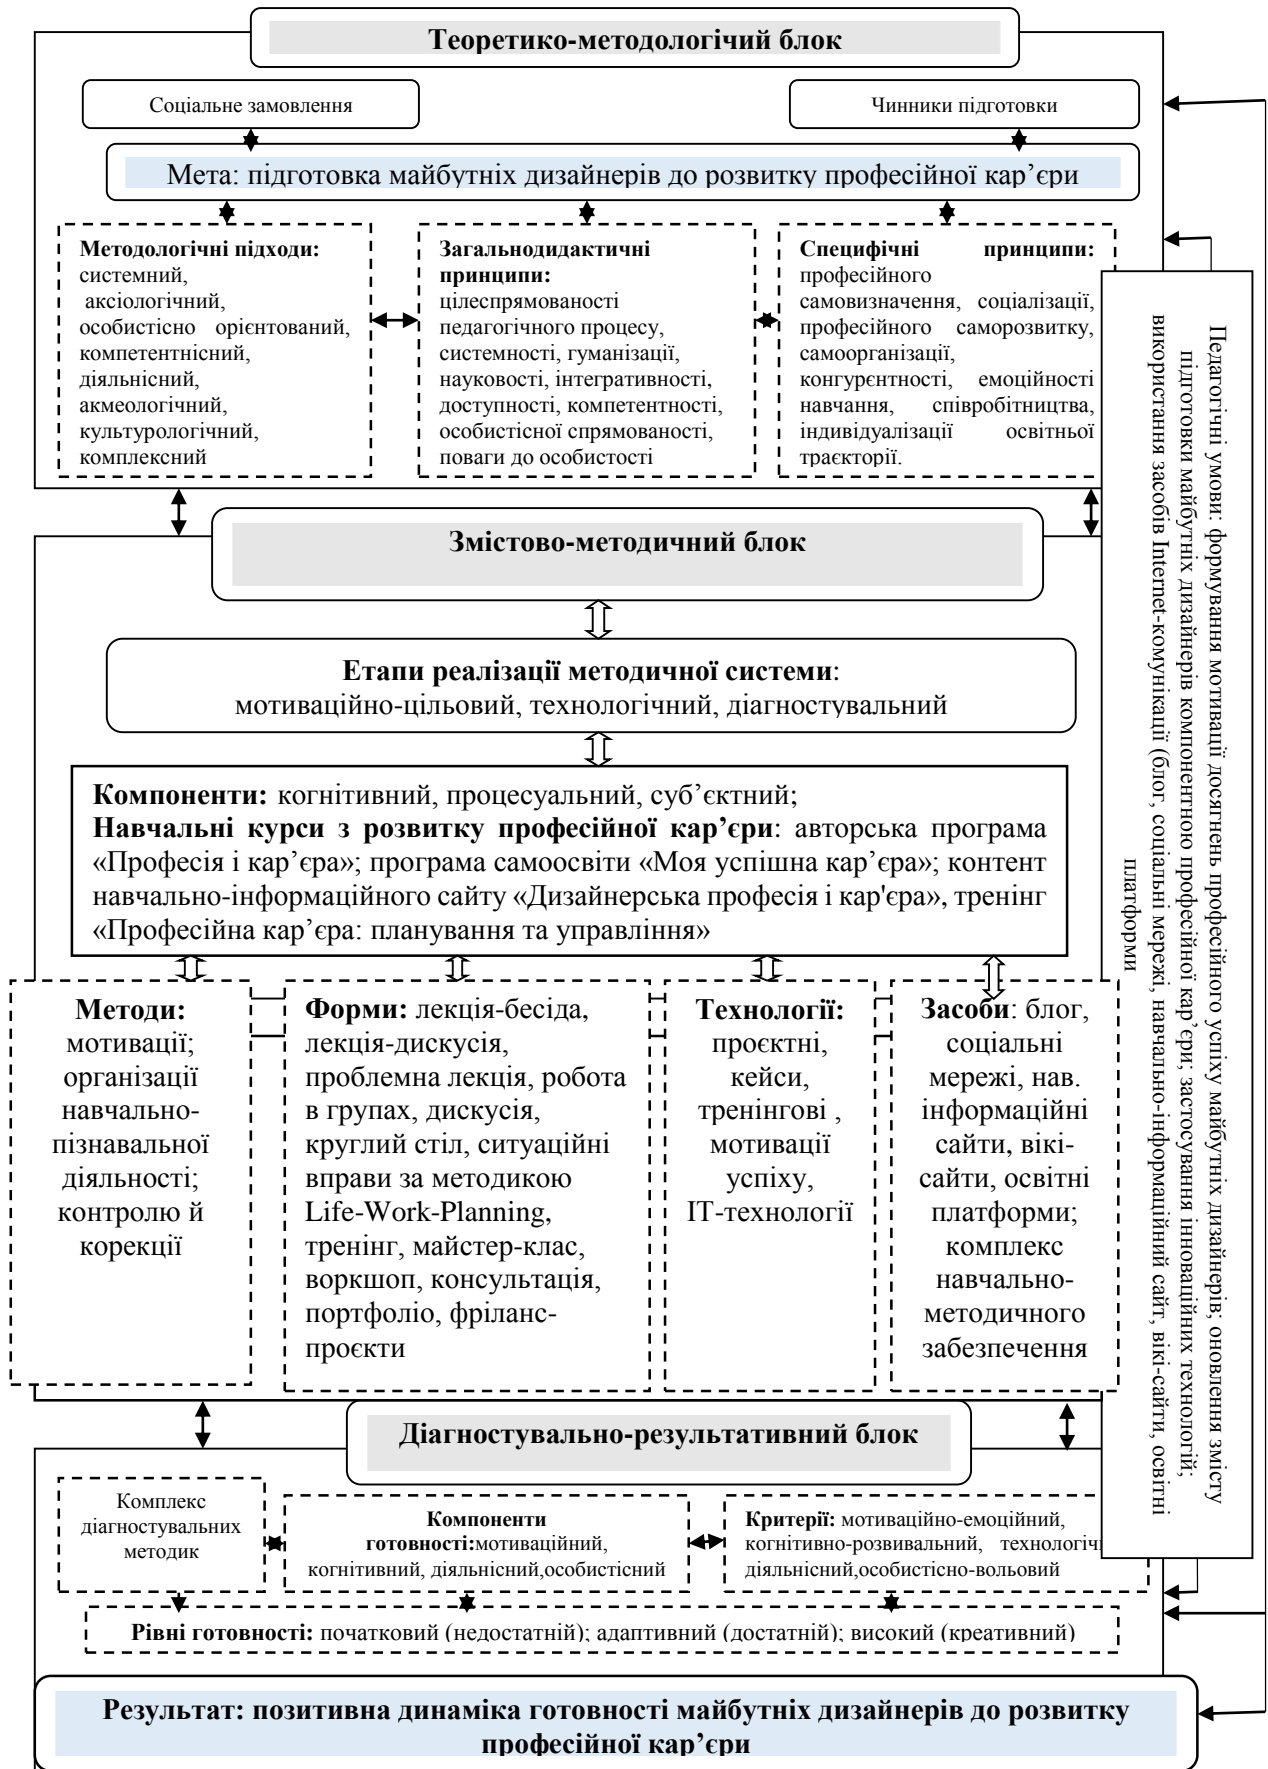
Теоретико-методологічий блок

Соціальне замовлення

Чинники підготовки

Мета: підготовка майбутніх дизайнерів до розвитку професійної кар'єри

**Методологічні підходи:** системний, аксіологічний, особистісно орієнтований, компетентнісний, діяльнісний, акмеологічний, культурологічний, комплексний

**Загальнодидактичні принципи:** цілеспрямованості педагогічного процесу, системності, гуманізації, науковості, інтегративності, доступності, компетентності, особистісної спрямованості, поваги до особистості

**Специфічні принципи:** професійного самовизначення, соціалізації, професійного саморозвитку, самоорганізації, конгуреєнтності, емоційності навчання, співробітництва, індивідуалізації освітньої траєкторії.

Педагогічні умови: формування мотивації досягнень професійного успіху майбутніх дизайнерів; оновлення змісту підготовки майбутніх дизайнерів компонентно професійної кар'єри; застосування інноваційних технологій; використання засобів Internet-комунікації (блог, соціальні мережі, навчально-інформаційний сайт, вікі-сайти, освітні платформи

Змістово-методичний блок

**Етапи реалізації методичної системи**: мотиваційно-цільовий, технологічний, діагностувальний

**Компоненти:** когнітивний, процесуальний, суб'єктний;
**Навчальні курси з розвитку професійної кар'єри**: авторська програма «Професія і кар'єра»; програма самоосвіти «Моя успішна кар'єра»; контент навчально-інформаційного сайту «Дизайнерська професія і кар'єра», тренінг «Професійна кар'єра: планування та управління»

**Методи:** мотивації; організації навчально-пізнавальної діяльності; контролю й корекції

**Форми:** лекція-бесіда, лекція-дискусія, проблемна лекція, робота в групах, дискусія, круглий стіл, ситуаційні вправи за методикою Life-Work-Planning, тренінг, майстер-клас, воркшоп, консультація, портфоліо, фріланс-проєкти

**Технології:** проєктні, кейси, тренінгові , мотивації успіху, ІТ-технології

**Засоби**: блог, соціальні мережі, нав. інформаційні сайти, вікі-сайти, освітні платформи; комплекс навчально-методичного забезпечення

Діагностувально-результативний блок

Комплекс діагностувальних методик

**Компоненти готовності:**мотиваційний, когнітивний, діяльнісний,особистісний

**Критерії:** мотиваційно-емоційний, когнітивно-розвивальний, технологіч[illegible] діяльнісний,особистісно-вольовий

**Рівні готовності:** початковий (недостатній); адаптивний (достатній); високий (креативний)

**Результат: позитивна динаміка готовності майбутніх дизайнерів до розвитку професійної кар'єри**